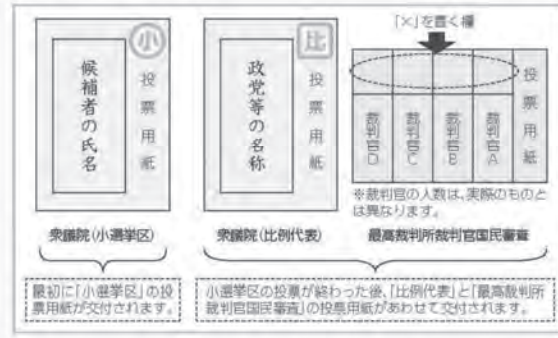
小

候補者の氏名

投票用紙

比

政党等の名称

投票用紙

「×」を書く欄

裁判官D

裁判官C

裁判官B

裁判官A

投票用紙

※裁判官の人数は、実際のものとは異なります。

衆議院（小選挙区）

衆議院（比例代表）

最高裁判所裁判官国民審査

最初に「小選挙区」の投票用紙が交付されます。

小選挙区の投票が終わった後、「比例代表」と「最高裁判所裁判官国民審査」の投票用紙があわせて交付されます。